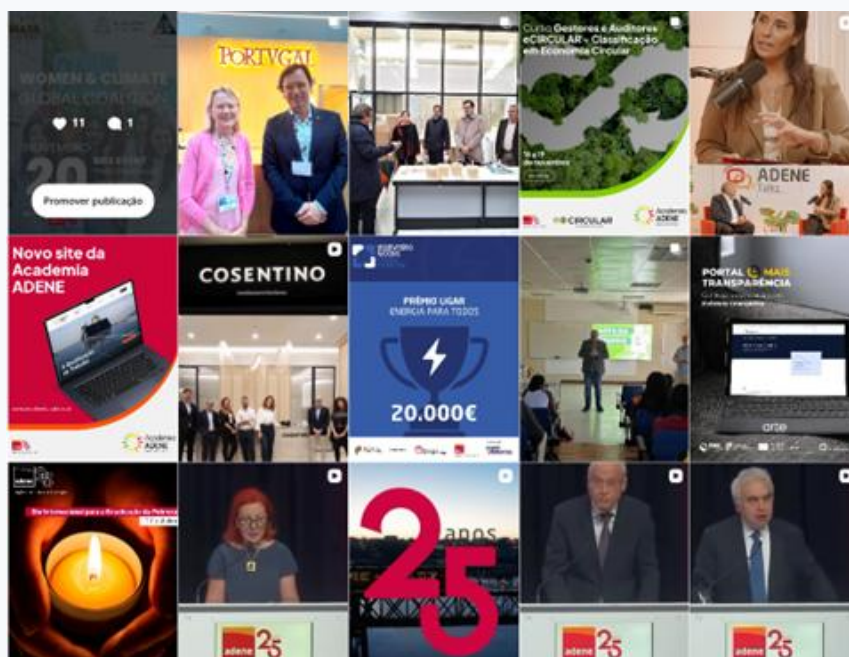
WOMEN & CLIMATE GLOBAL COALITION

11 1

20

Promover publicação

PORTUGAL

Curso Gestores e Auditores eCIRCULAR - Classificação em Economia Circular

CIRCULAR

Academia ADENE

ADENE Talks

Novo site da Academia ADENE

Academia ADENE

COSENTINO

PRÉMIO LIGAR ENERGIA PARA TODOS

20.000€

PORTAL MAIS TRANSPARÊNCIA

arte

25 anos

adene 25

adene 25

adene 25